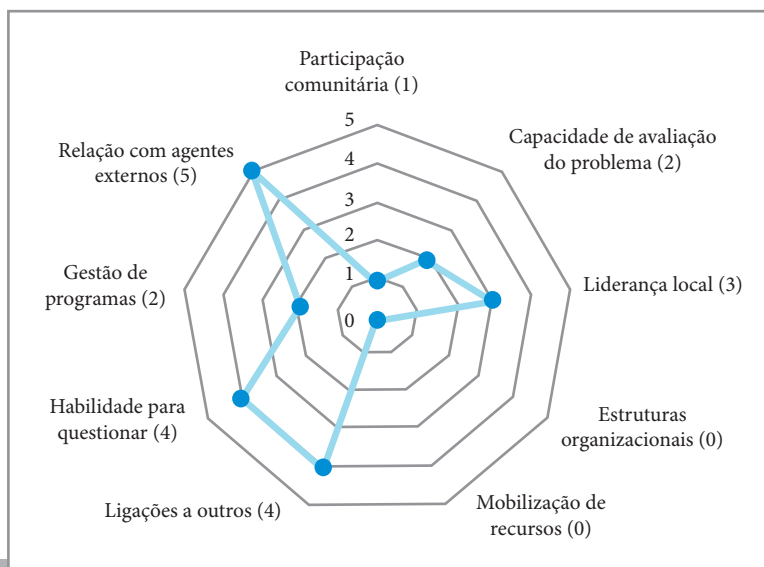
Participação comunitária (1)

Capacidade de avaliação do problema (2)

Liderança local (3)

Estruturas organizacionais (0)

Mobilização de recursos (0)

Ligações a outros (4)

Habilidade para questionar (4)

Gestão de programas (2)

Relação com agentes externos (5)

5
4
3
2
1
0